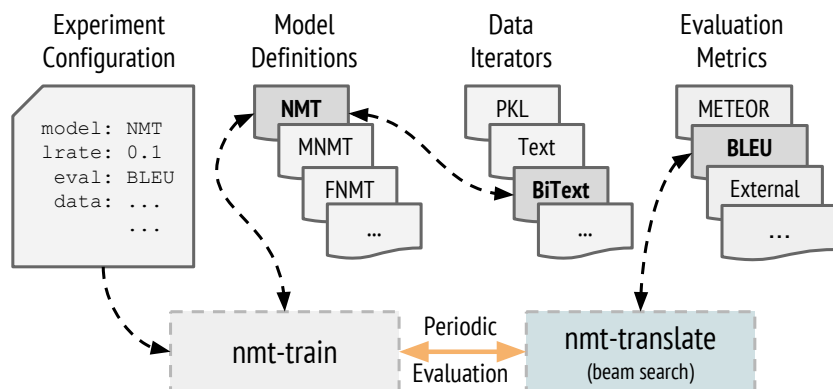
Experiment Configuration

model: NMT
lrate: 0.1
eval: BLEU
data: ...
...

Model Definitions

NMT
MNMT
FNMT
...

Data Iterators

PKL
Text
BiText
...

Evaluation Metrics

METEOR
BLEU
External
...

nmt-train

Periodic Evaluation

nmt-translate
(beam search)